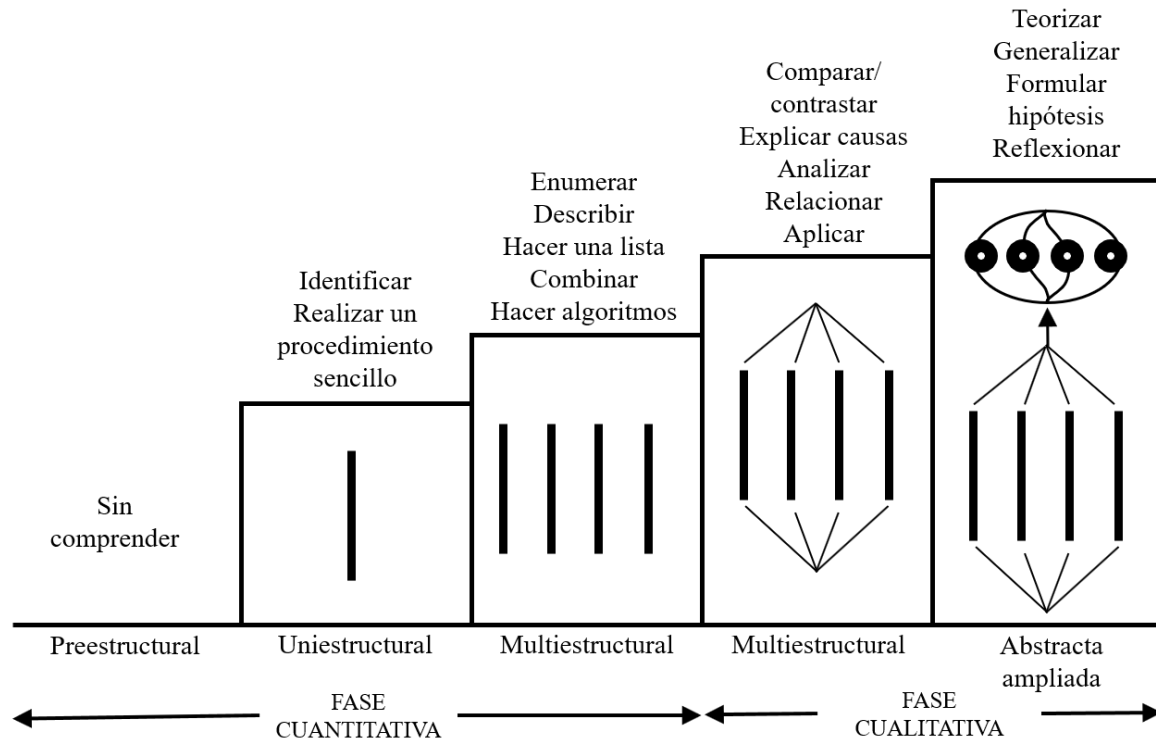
Sin comprender

Identificar
Realizar un procedimiento sencillo

Enumerar
Describir
Hacer una lista
Combinar
Hacer algoritmos

Comparar/
contrastar
Explicar causas
Analizar
Relacionar
Aplicar

Teorizar
Generalizar
Formular hipótesis
Reflexionar

Preestructural

Uniestructural

Multiestructural

Multiestructural

Abstracta ampliada

FASE CUANTITATIVA

FASE CUALITATIVA